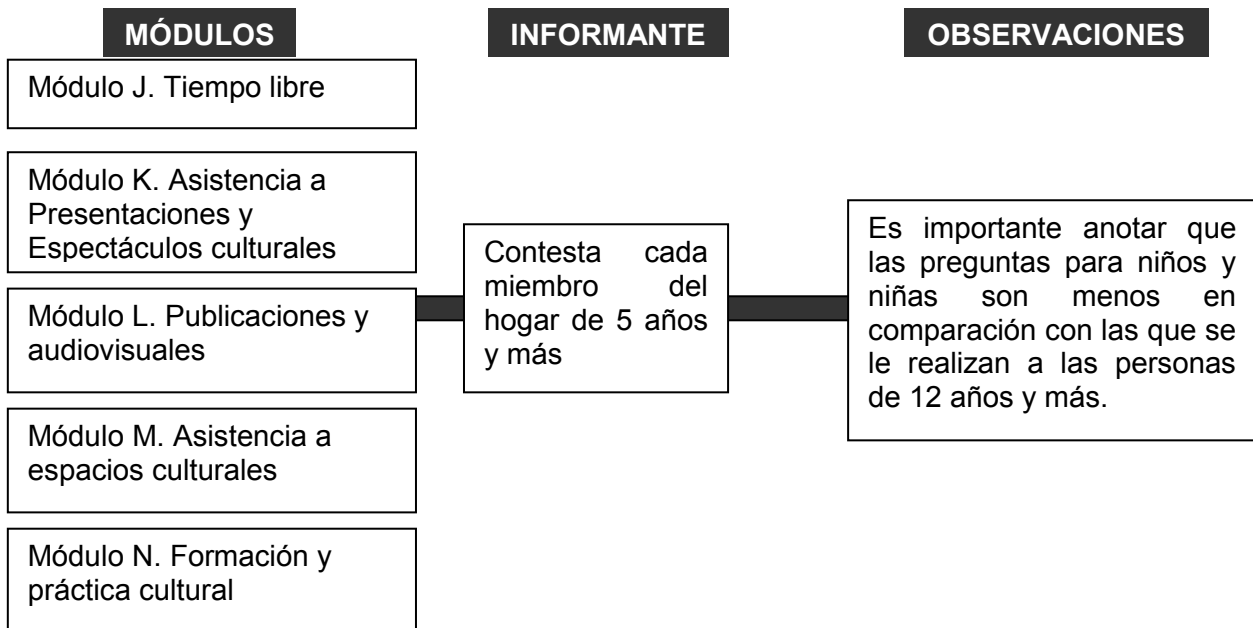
MÓDULOS

INFORMANTE

OBSERVACIONES

Módulo J. Tiempo libre

Módulo K. Asistencia a Presentaciones y Espectáculos culturales

Módulo L. Publicaciones y audiovisuales

Módulo M. Asistencia a espacios culturales

Módulo N. Formación y práctica cultural

Contesta cada miembro del hogar de 5 años y más

Es importante anotar que las preguntas para niños y niñas son menos en comparación con las que se le realizan a las personas de 12 años y más.